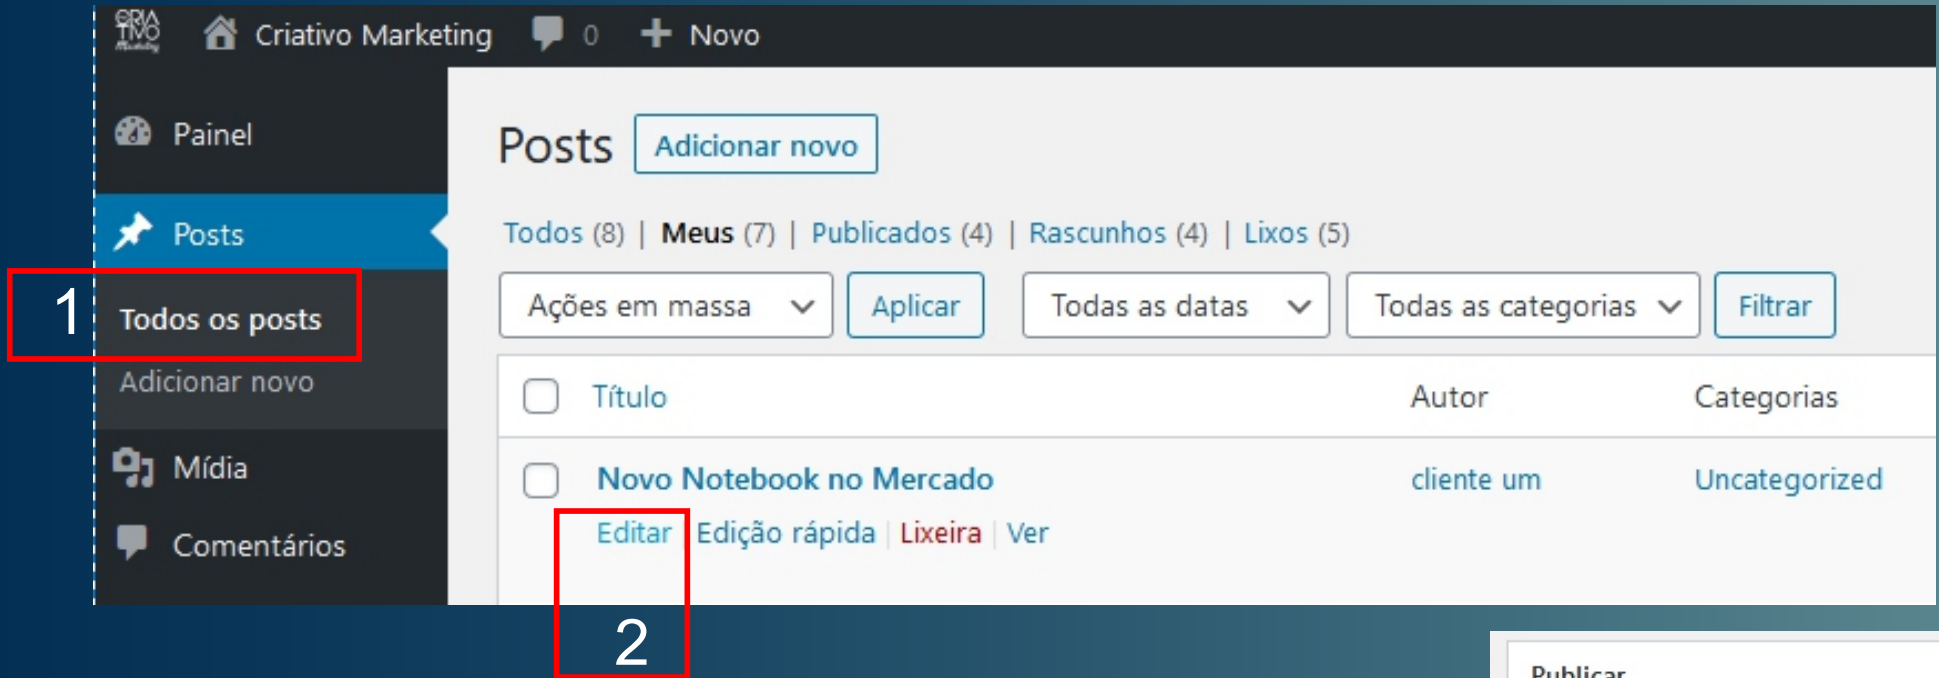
CRIA TIVO

Criativo Marketing 0 Novo

Painel

Posts

1

Todos os posts

Adicionar novo

Mídia

Comentários

Posts Adicionar novo

Todos (8) | Meus (7) | Publicados (4) | Rascunhos (4) | Lixos (5)

Ações em massa Aplicar Todas as datas Todas as categorias Filtrar

| | Título | Autor | Categorias |
|---|---|---|---|
| | Novo Notebook no Mercado<br>Editar \| Edição rápida \| Lixeira \| Ver | cliente um | Uncategorized |

2

Publicar